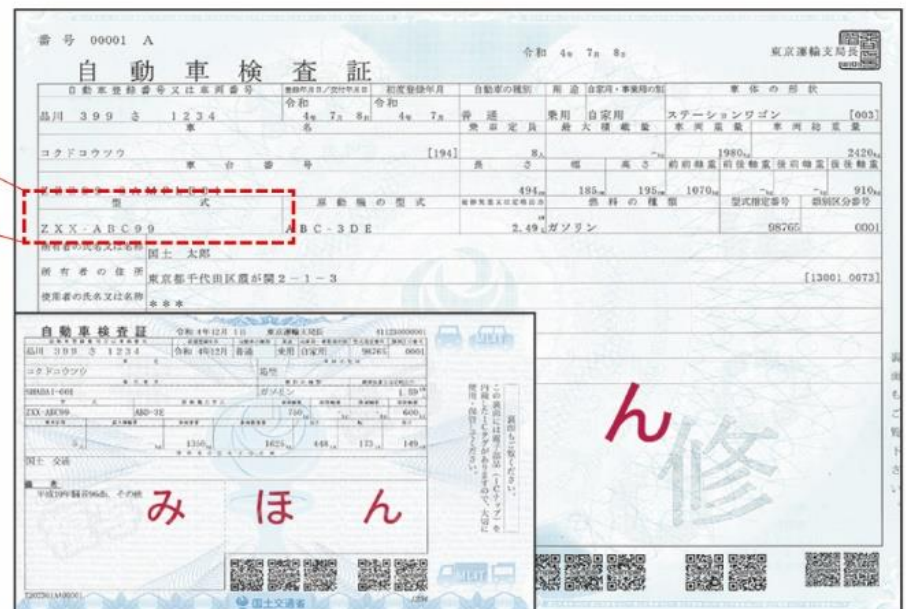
番号 00001 A

令和 4年 7月 8日

東京運輸支局長

自動車検査証

| 自動車登録番号又は車両番号 | 登録年月日/交付年月日 | 初度登録年月 | 自動車の種別 | 用途 | 自家用・事業用の別 | 車体の形状 |
|---|---|---|---|---|---|---|
| 品川 399 さ 1234 | 令和 4年 7月 8日 | 令和 4年 7月 | 普通 | 乗用 | 自家用 | ステーションワゴン [003] |

| 車名 | | 乗車定員 | 最大積載量 | 車両重量 | 車両総重量 |
|---|---|---|---|---|---|
| コクドコウツウ | [194] | 8人 | -kg | 1980kg | 2420kg |

| 車台番号 | 長さ | 幅 | 高さ | 前前軸重 | 前後軸重 | 後前軸重 | 後後軸重 |
|---|---|---|---|---|---|---|---|
| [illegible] | 494cm | 185cm | 195cm | 1070kg | -kg | -kg | 910kg |

| 型式 | 原動機の型式 | 総排気量又は定格出力 | 燃料の種類 | 型式指定番号 | 類別区分番号 |
|---|---|---|---|---|---|
| ZXX-ABC99 | ABC-3DE | 2.49L | ガソリン | 98765 | 0001 |

所有者の氏名又は名称 国土 太郎

所有者の住所 東京都千代田区霞が関2－1－3 [13001 0073]

使用者の氏名又は名称 ＊＊＊

ん 修

自動車検査証 令和4年12月1日 東京運輸支局長

品川 399 さ 1234 令和 4年12月 普通 乗用 自家用 98765 0001

コクドコウツウ

SHASAI-001 ガソリン 1.50

ZXX-ABC99 ABC-3E 750 600

5人 1350 1625 448 173 149

国土 交通

備考
平成28年騒音96db、その他

この自動車検査証には電子部品（ICタグ）を内蔵しています。大切に使用、保管してください。

み ほ ん

国土交通省